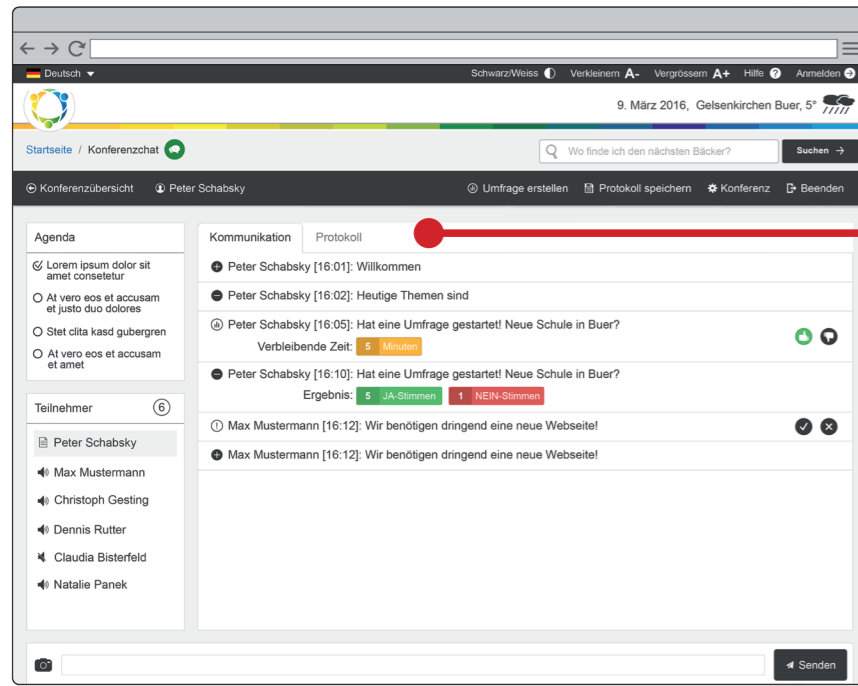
Deutsch

Schwarz/Weiss Verkleinern A- Vergrössern A+ Hilfe Anmelden

9. März 2016, Gelsenkirchen Buer, 5°

Startseite / Konferenzchat

Wo finde ich den nächsten Bäcker?

Suchen →

Konferenzübersicht Peter Schabsky

Umfrage erstellen Protokoll speichern Konferenz Beenden

Agenda

Lorem ipsum dolor sit amet consetetur

At vero eos et accusam et justo duo dolores

Stet clita kasd gubergren

At vero eos et accusam et amet

Teilnehmer 6

Peter Schabsky

Max Mustermann

Christoph Gesting

Dennis Rutter

Claudia Bisterfeld

Natalie Panek

Kommunikation Protokoll

Peter Schabsky [16:01]: Willkommen

Peter Schabsky [16:02]: Heutige Themen sind

Peter Schabsky [16:05]: Hat eine Umfrage gestartet! Neue Schule in Buer?

Verbleibende Zeit: 5 Minuten

Peter Schabsky [16:10]: Hat eine Umfrage gestartet! Neue Schule in Buer?

Ergebnis: 5 JA-Stimmen 1 NEIN-Stimmen

Max Mustermann [16:12]: Wir benötigen dringend eine neue Webseite!

Max Mustermann [16:12]: Wir benötigen dringend eine neue Webseite!

Senden